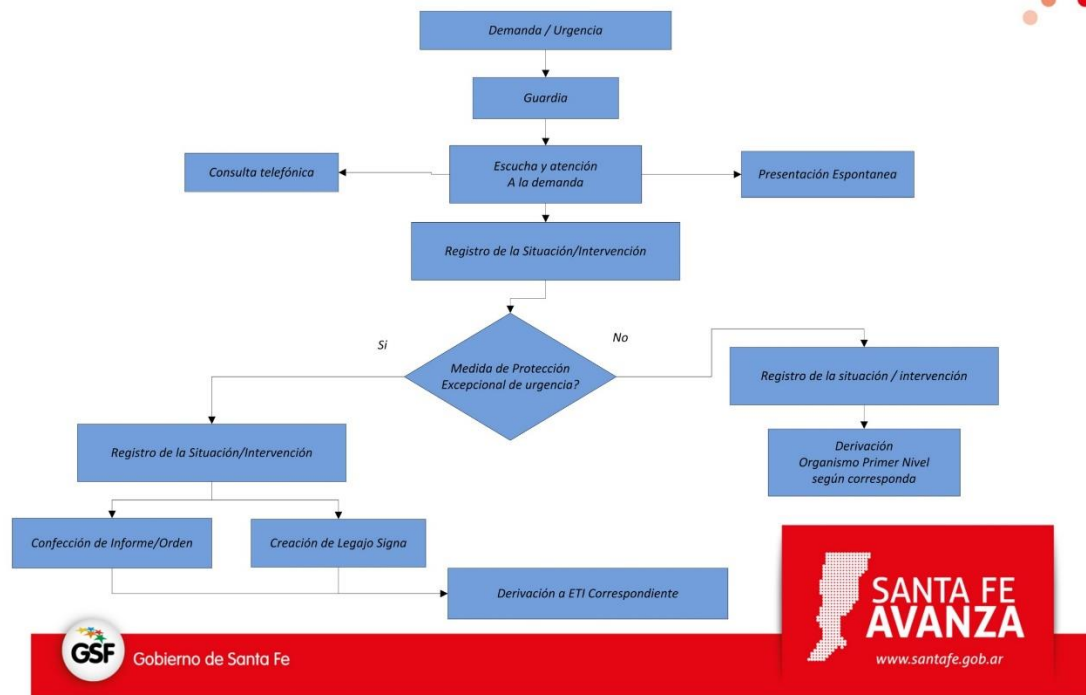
Demanda / Urgencia

Guardia

Consulta telefónica

Escucha y atención A la demanda

Presentación Espontanea

Registro de la Situación/Intervención

Si

No

Medida de Protección Excepcional de urgencia?

Registro de la situación / intervención

Registro de la Situación/Intervención

Derivación Organismo Primer Nivel según corresponda

Confección de Informe/Orden

Creación de Legajo Signa

Derivación a ETI Correspondiente

SANTA FE AVANZA

www.santafe.gob.ar

GSF Gobierno de Santa Fe